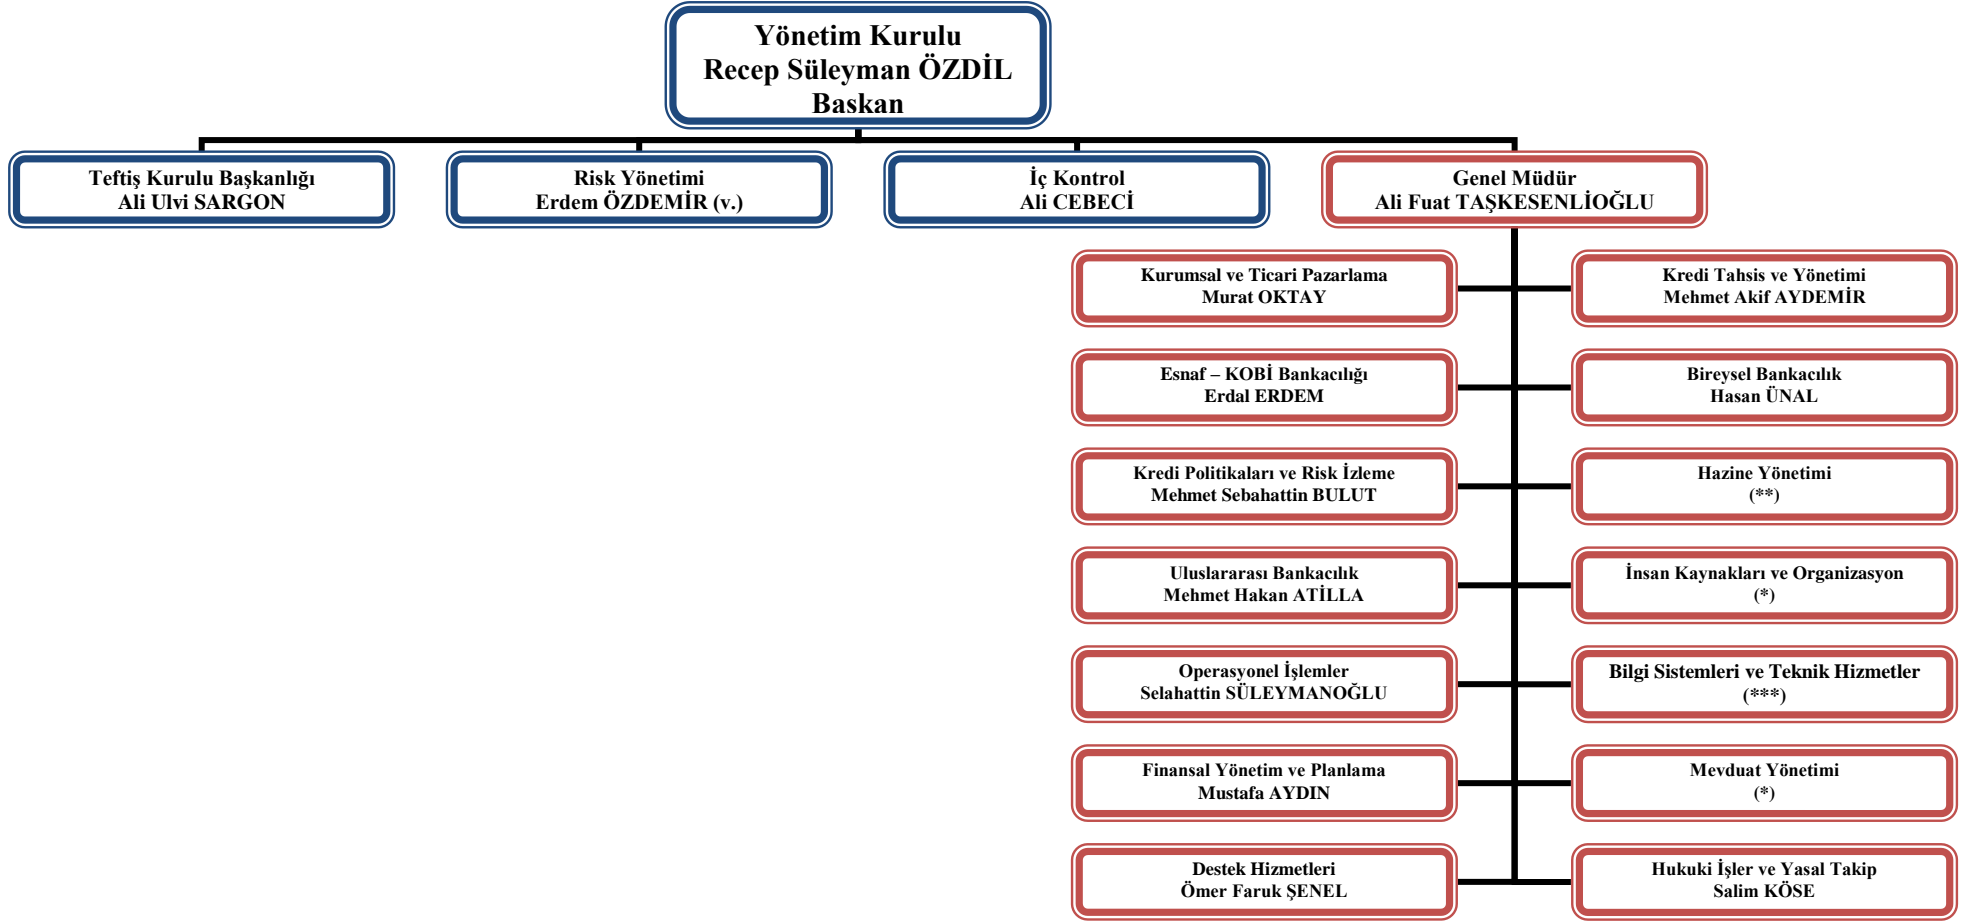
Yönetim Kurulu
Recep Süleyman ÖZDİL
Baskan

Teftiş Kurulu Başkanlığı
Ali Ulvi SARGON

Risk Yönetimi
Erdem ÖZDEMİR (v.)

İç Kontrol
Ali CEBECİ

Genel Müdür
Ali Fuat TAŞKESENLİOĞLU

Kurumsal ve Ticari Pazarlama
Murat OKTAY

Kredi Tahsis ve Yönetimi
Mehmet Akif AYDEMİR

Esnaf – KOBİ Bankacılığı
Erdal ERDEM

Bireysel Bankacılık
Hasan ÜNAL

Kredi Politikaları ve Risk İzleme
Mehmet Sebahattin BULUT

Hazine Yönetimi
(**)

Uluslararası Bankacılık
Mehmet Hakan ATİLLA

İnsan Kaynakları ve Organizasyon
(*)

Operasyonel İşlemler
Selahattin SÜLEYMANOĞLU

Bilgi Sistemleri ve Teknik Hizmetler
(***)

Finansal Yönetim ve Planlama
Mustafa AYDIN

Mevduat Yönetimi
(*)

Destek Hizmetleri
Ömer Faruk ŞENEL

Hukuki İşler ve Yasal Takip
Salim KÖSE